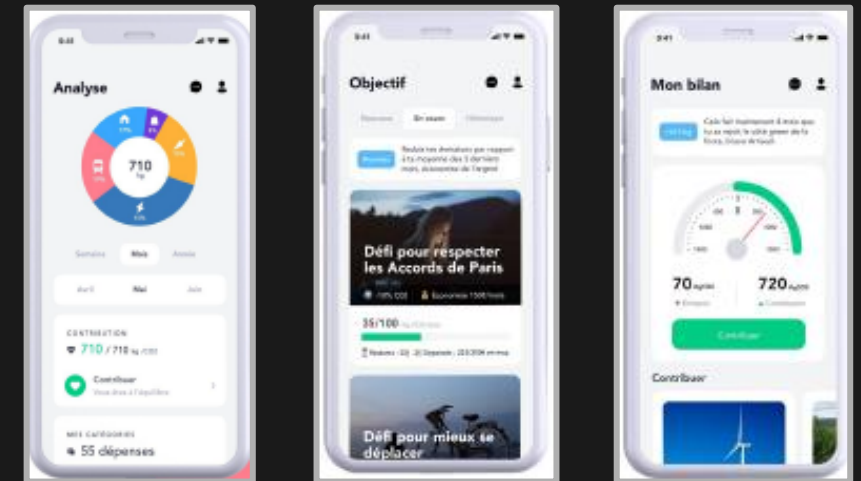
9:41

Analyse

710
kg

Semaine Mois Année

Avril Mai Juin

CONTRIBUTION
710 / 710 kg CO2

Contribuer
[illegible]

MES CATÉGORIES
55 dépenses

9:41

Objectif

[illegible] En cours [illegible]

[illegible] Réduire tes émissions par rapport à la moyenne des 3 derniers mois, économise de l'argent

Défi pour respecter les Accords de Paris

10% CO2 Économie 1500 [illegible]

35/100 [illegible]

Réduire · CO2 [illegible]

Défi pour mieux se déplacer

9:41

Mon bilan

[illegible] Cela fait maintenant 4 mois que tu as rejoint le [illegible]

70 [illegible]
720 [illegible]

Contribuer

Contribuer